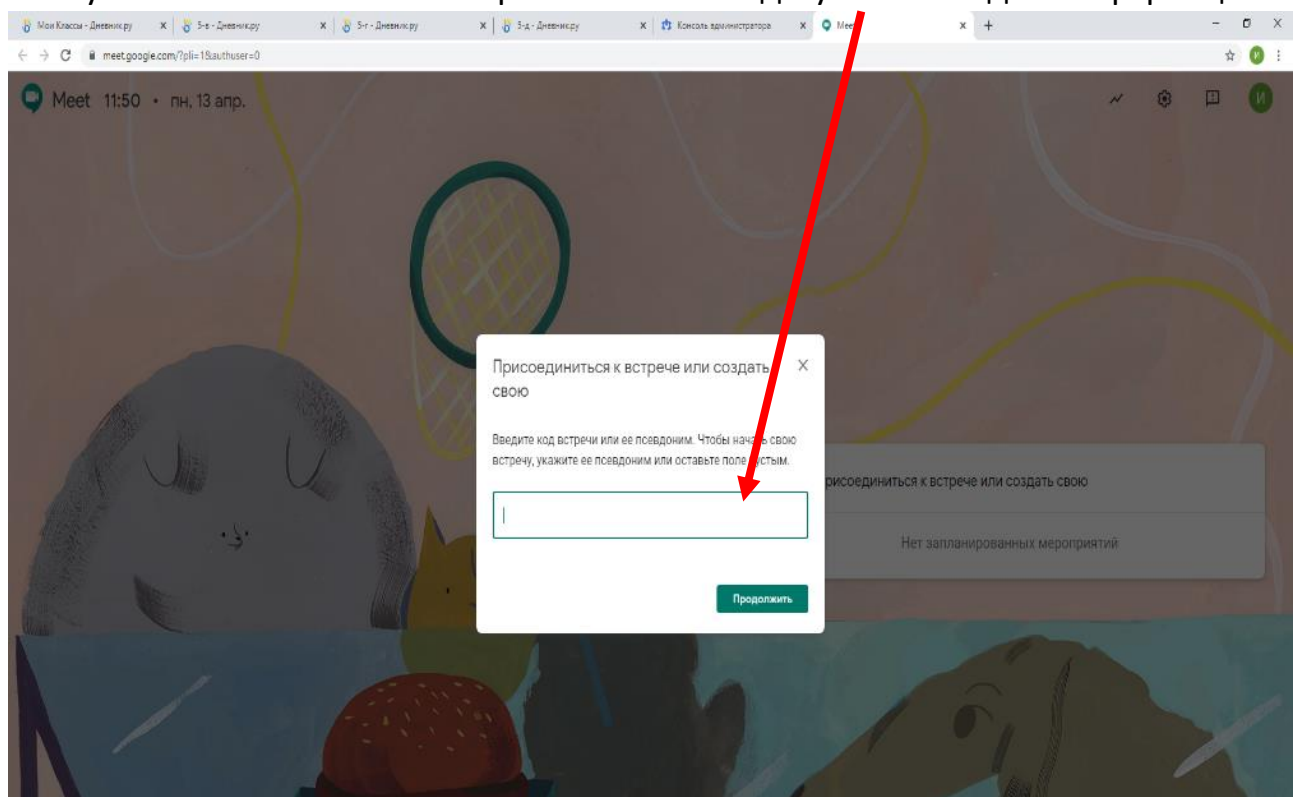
Мои Классы - Дневник.ру
5-в - Дневник.ру
5-г - Дневник.ру
5-д - Дневник.ру
Консоль администратора
Mee
meet.google.com/?pli=1&authuser=0

Meet 11:50 • пн, 13 апр.

Присоединиться к встрече или создать свою

Введите код встречи или ее псевдоним. Чтобы начать свою встречу, укажите ее псевдоним или оставьте поле пустым.

Продолжить

рисоединиться к встрече или создать свою

Нет запланированных мероприятий